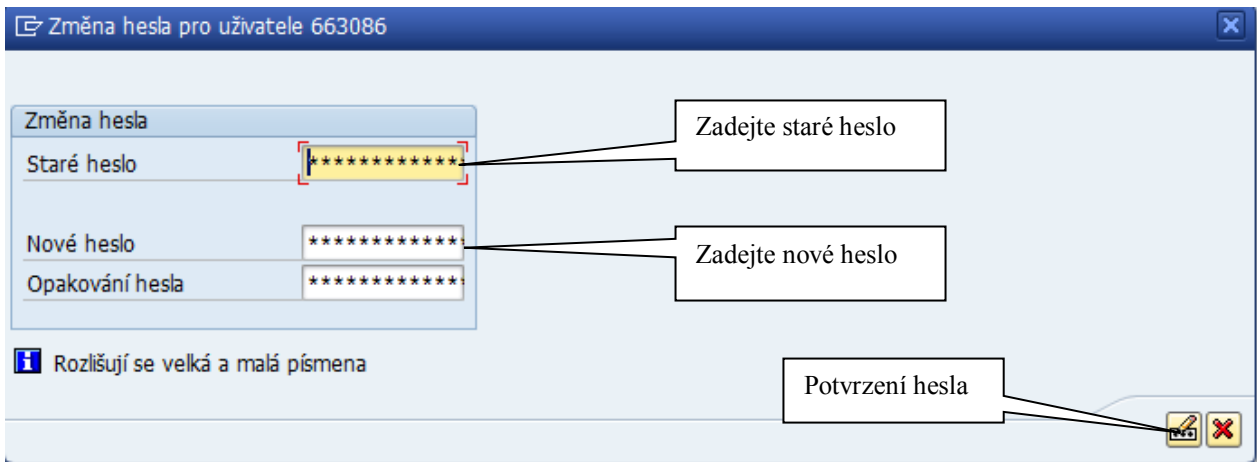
Změna hesla pro uživatele 663086

Změna hesla

Staré heslo ************

Nové heslo ************

Opakování hesla ************

Zadejte staré heslo

Zadejte nové heslo

Rozlišují se velká a malá písmena

Potvrzení hesla